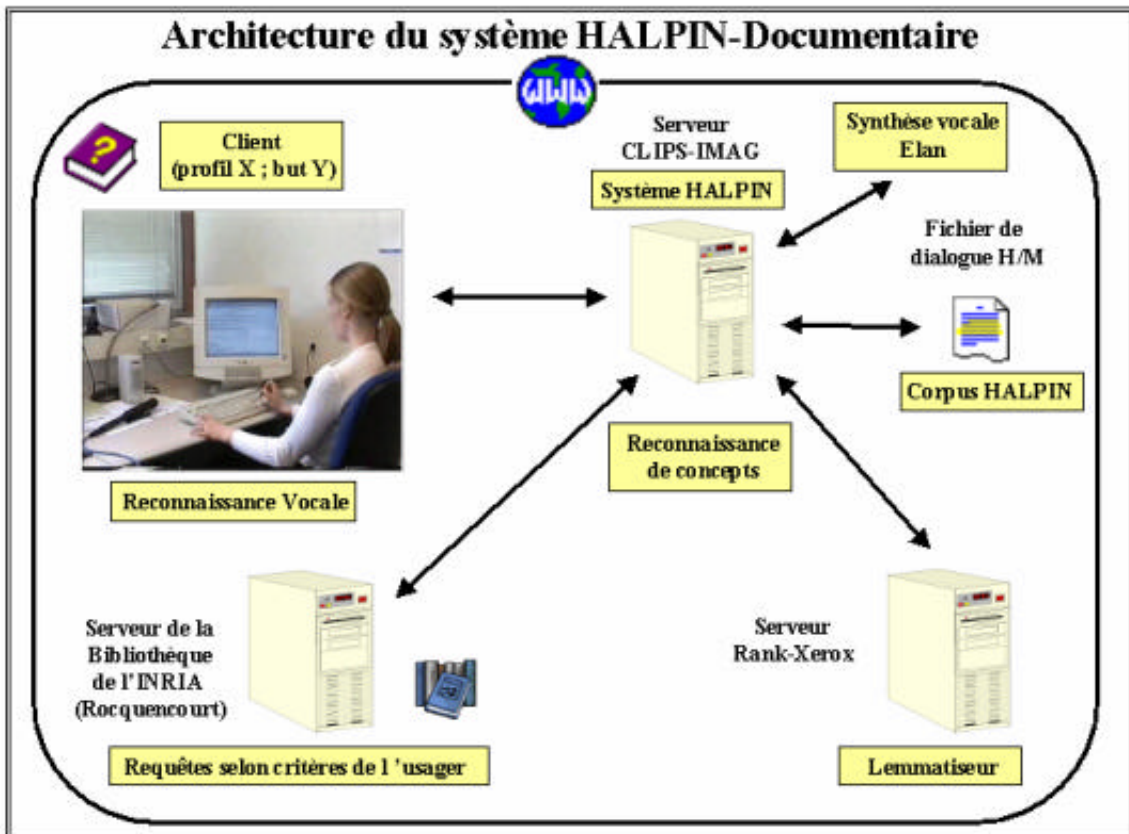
Architecture du système HALPIN-Documentaire

WWW

Client
(profil X ; but Y)

Serveur
CLIPS-IMAG

Système HALPIN

Synthèse vocale
Elan

Fichier de
dialogue H/M

Corpus HALPIN

Reconnaissance
de concepts

Reconnaissance Vocale

Serveur de la
Bibliothèque
de l'INRIA
(Rocquencourt)

Serveur
Rank-Xerox

Requêtes selon critères de l 'usager

Lemmatiseur